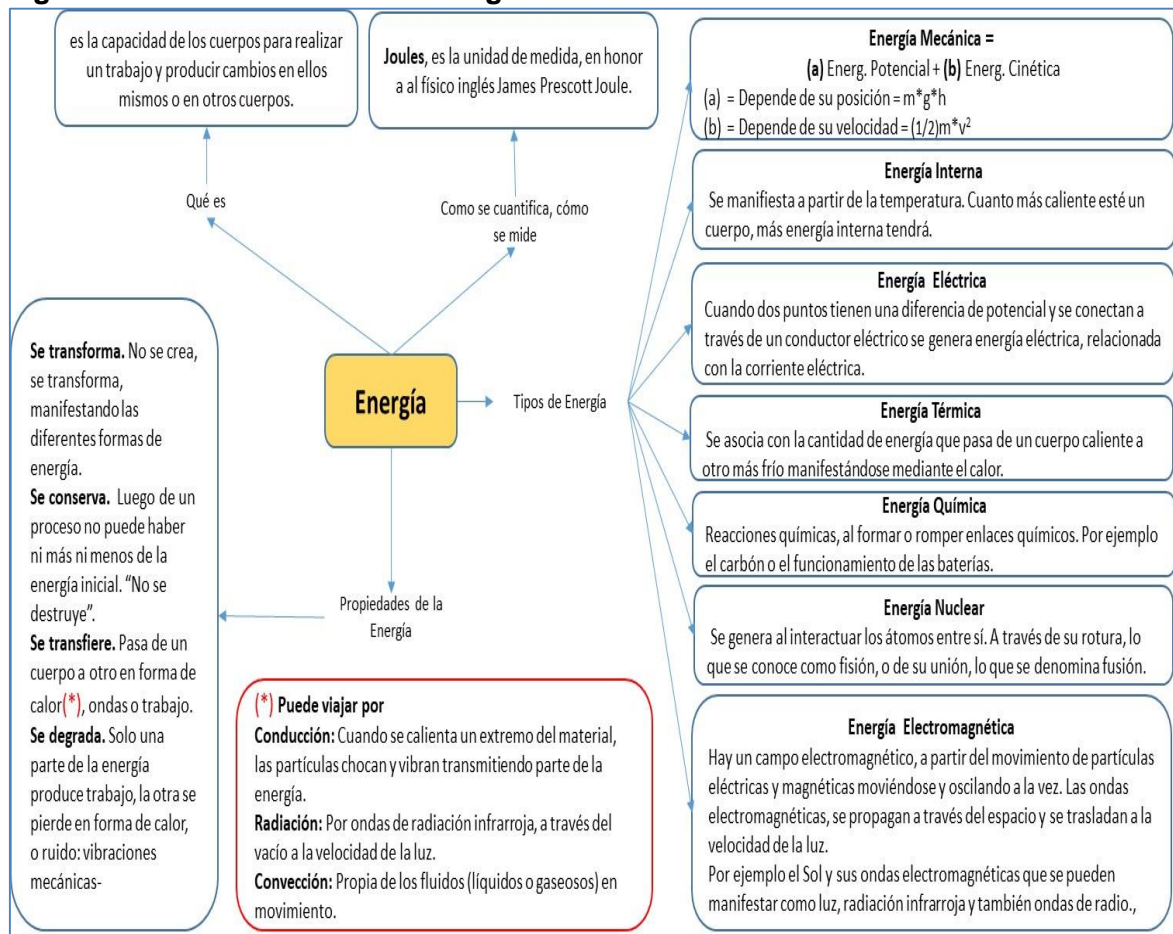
es la capacidad de los cuerpos para realizar un trabajo y producir cambios en ellos mismos o en otros cuerpos.

Joules, es la unidad de medida, en honor a al físico inglés James Prescott Joule.

Qué es

Como se cuantifica, cómo se mide

Energía

Tipos de Energía

Propiedades de la Energía

Energía Mecánica =
(a) Energ. Potencial + (b) Energ. Cinética
(a) = Depende de su posición = m*g*h
(b) = Depende de su velocidad = (1/2)m*v$^2$

Energía Interna
Se manifiesta a partir de la temperatura. Cuanto más caliente esté un cuerpo, más energía interna tendrá.

Energía Eléctrica
Cuando dos puntos tienen una diferencia de potencial y se conectan a través de un conductor eléctrico se genera energía eléctrica, relacionada con la corriente eléctrica.

Energía Térmica
Se asocia con la cantidad de energía que pasa de un cuerpo caliente a otro más frío manifestándose mediante el calor.

Energía Química
Reacciones químicas, al formar o romper enlaces químicos. Por ejemplo el carbón o el funcionamiento de las baterías.

Energía Nuclear
Se genera al interactuar los átomos entre sí. A través de su rotura, lo que se conoce como fisión, o de su unión, lo que se denomina fusión.

Energía Electromagnética
Hay un campo electromagnético, a partir del movimiento de partículas eléctricas y magnéticas moviéndose y oscilando a la vez. Las ondas electromagnéticas, se propagan a través del espacio y se trasladan a la velocidad de la luz.
Por ejemplo el Sol y sus ondas electromagnéticas que se pueden manifestar como luz, radiación infrarroja y también ondas de radio.,

Se transforma. No se crea, se transforma, manifestando las diferentes formas de energía.
Se conserva. Luego de un proceso no puede haber ni más ni menos de la energía inicial. "No se destruye".
Se transfiere. Pasa de un cuerpo a otro en forma de calor(*), ondas o trabajo.
Se degrada. Solo una parte de la energía produce trabajo, la otra se pierde en forma de calor, o ruido: vibraciones mecánicas-

(*) Puede viajar por
Conducción: Cuando se calienta un extremo del material, las partículas chocan y vibran transmitiendo parte de la energía.
Radiación: Por ondas de radiación infrarroja, a través del vacío a la velocidad de la luz.
Convección: Propia de los fluidos (líquidos o gaseosos) en movimiento.